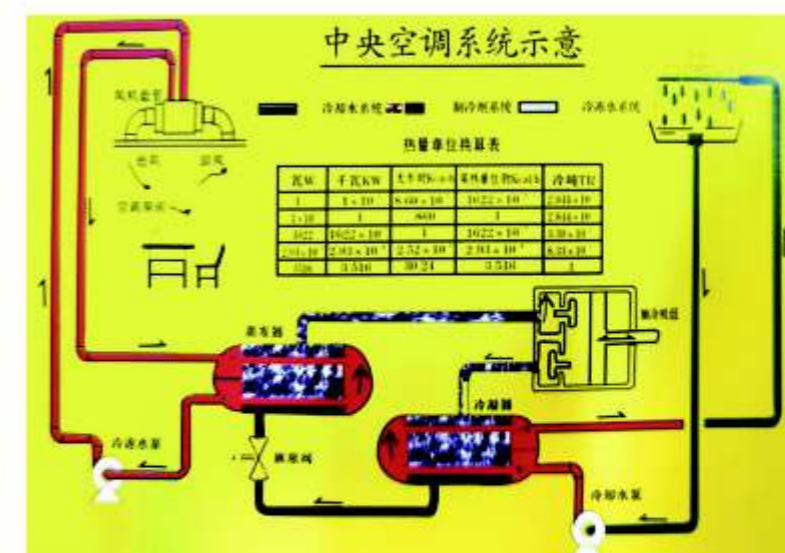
中央空调系统示意

风机盘管

冷却水系统 制冷剂系统 冷冻水系统

出风 回风

空调房间

热量单位换算表

| 瓦W | 千瓦KW | 大卡/时Kcal/h | 英热量单位Kcal/h | 冷吨TR |
|---|---|---|---|---|
| 1 | 1×10 | 8.60×10 | 3.412×10 | 2.843×10 |
| 1×10 | 1 | 860 | 1 | 2.843×10 |
| 1022 | 1022×10 | 1 | 1022×10 | 3.30×10 |
| 2.93×10 | 2.93×10 | 2.52×10 | 2.93×10 | 8.33×10 |
| 3516 | 3.516 | 3024 | 3.516 | 1 |

蒸发器

制冷压缩

冷凝器

冷冻水泵

膨胀阀

冷却水泵